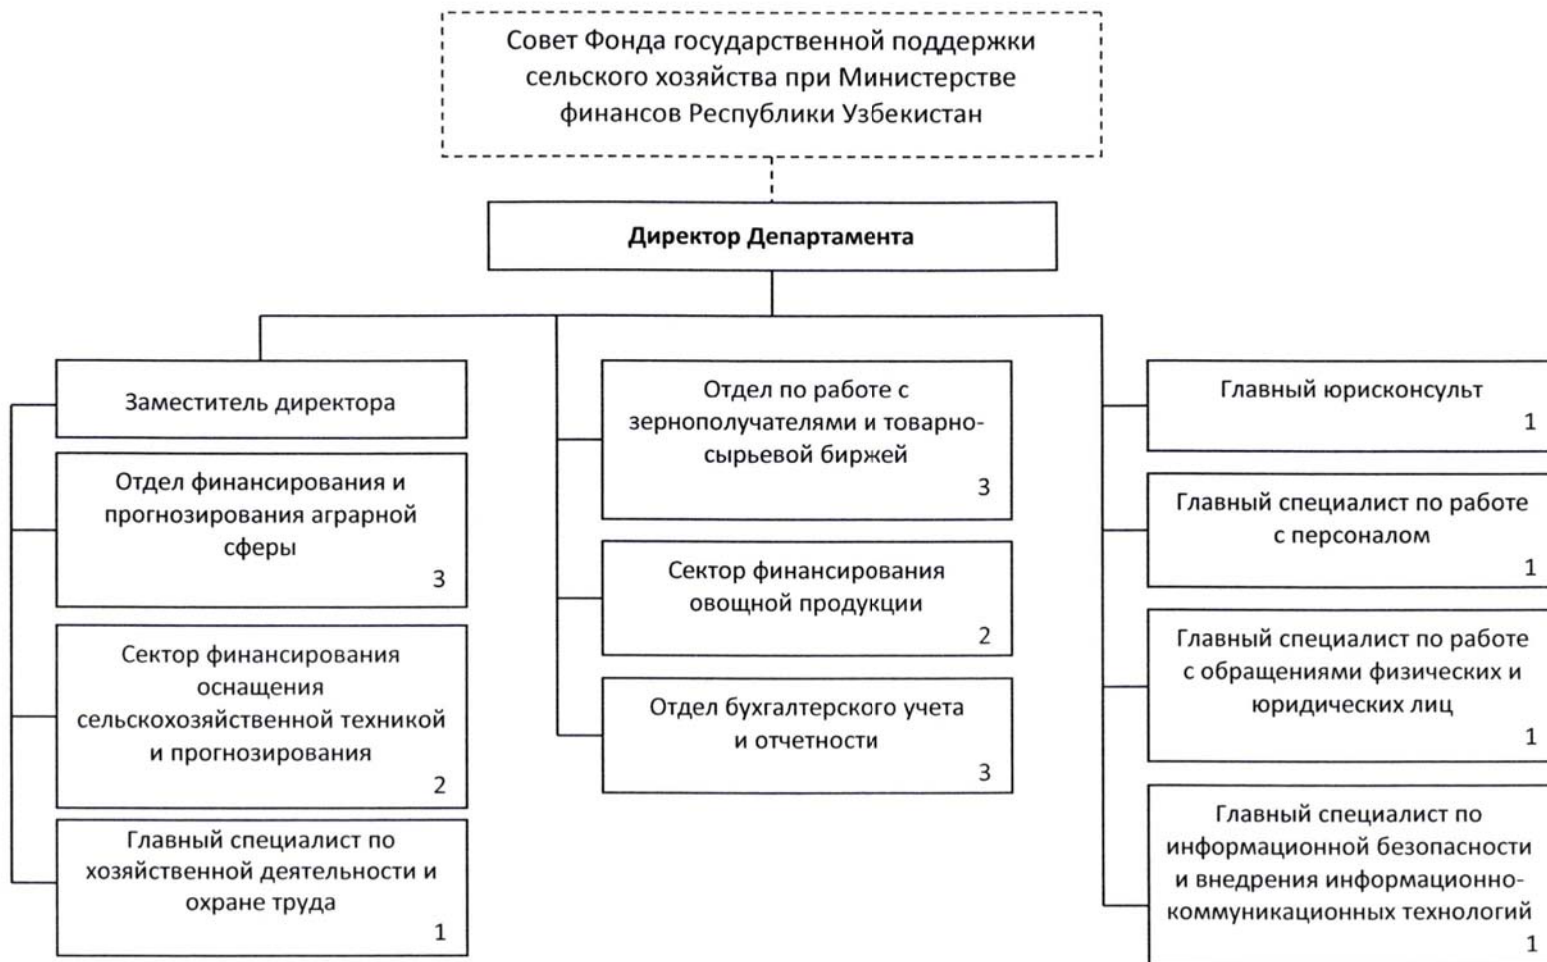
Совет Фонда государственной поддержки сельского хозяйства при Министерстве финансов Республики Узбекистан

Директор Департамента

Заместитель директора

Отдел финансирования и прогнозирования аграрной сферы
3

Сектор финансирования оснащения сельскохозяйственной техникой и прогнозирования
2

Главный специалист по хозяйственной деятельности и охране труда
1

Отдел по работе с зернополучателями и товарно-сырьевой биржей
3

Сектор финансирования овощной продукции
2

Отдел бухгалтерского учета и отчетности
3

Главный юрисконсульт
1

Главный специалист по работе с персоналом
1

Главный специалист по работе с обращениями физических и юридических лиц
1

Главный специалист по информационной безопасности и внедрения информационно-коммуникационных технологий
1